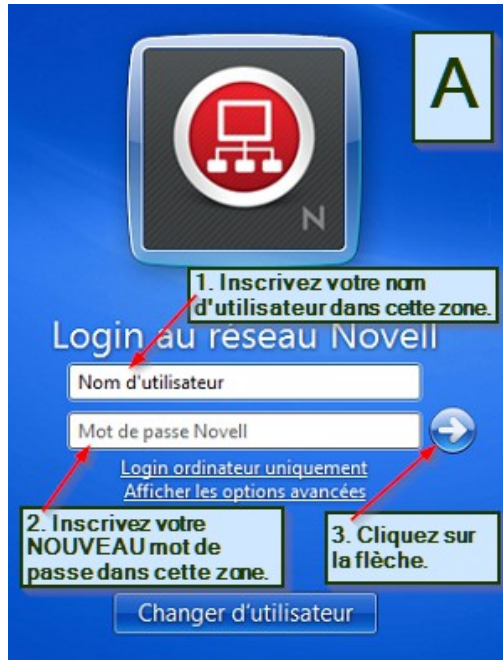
A

N

1. Inscrivez votre nom d'utilisateur dans cette zone.

Login au réseau Novell

Nom d'utilisateur

Mot de passe Novell

Login ordinateur uniquement

Afficher les options avancées

2. Inscrivez votre NOUVEAU mot de passe dans cette zone.

3. Cliquez sur la flèche.

Changer d'utilisateur